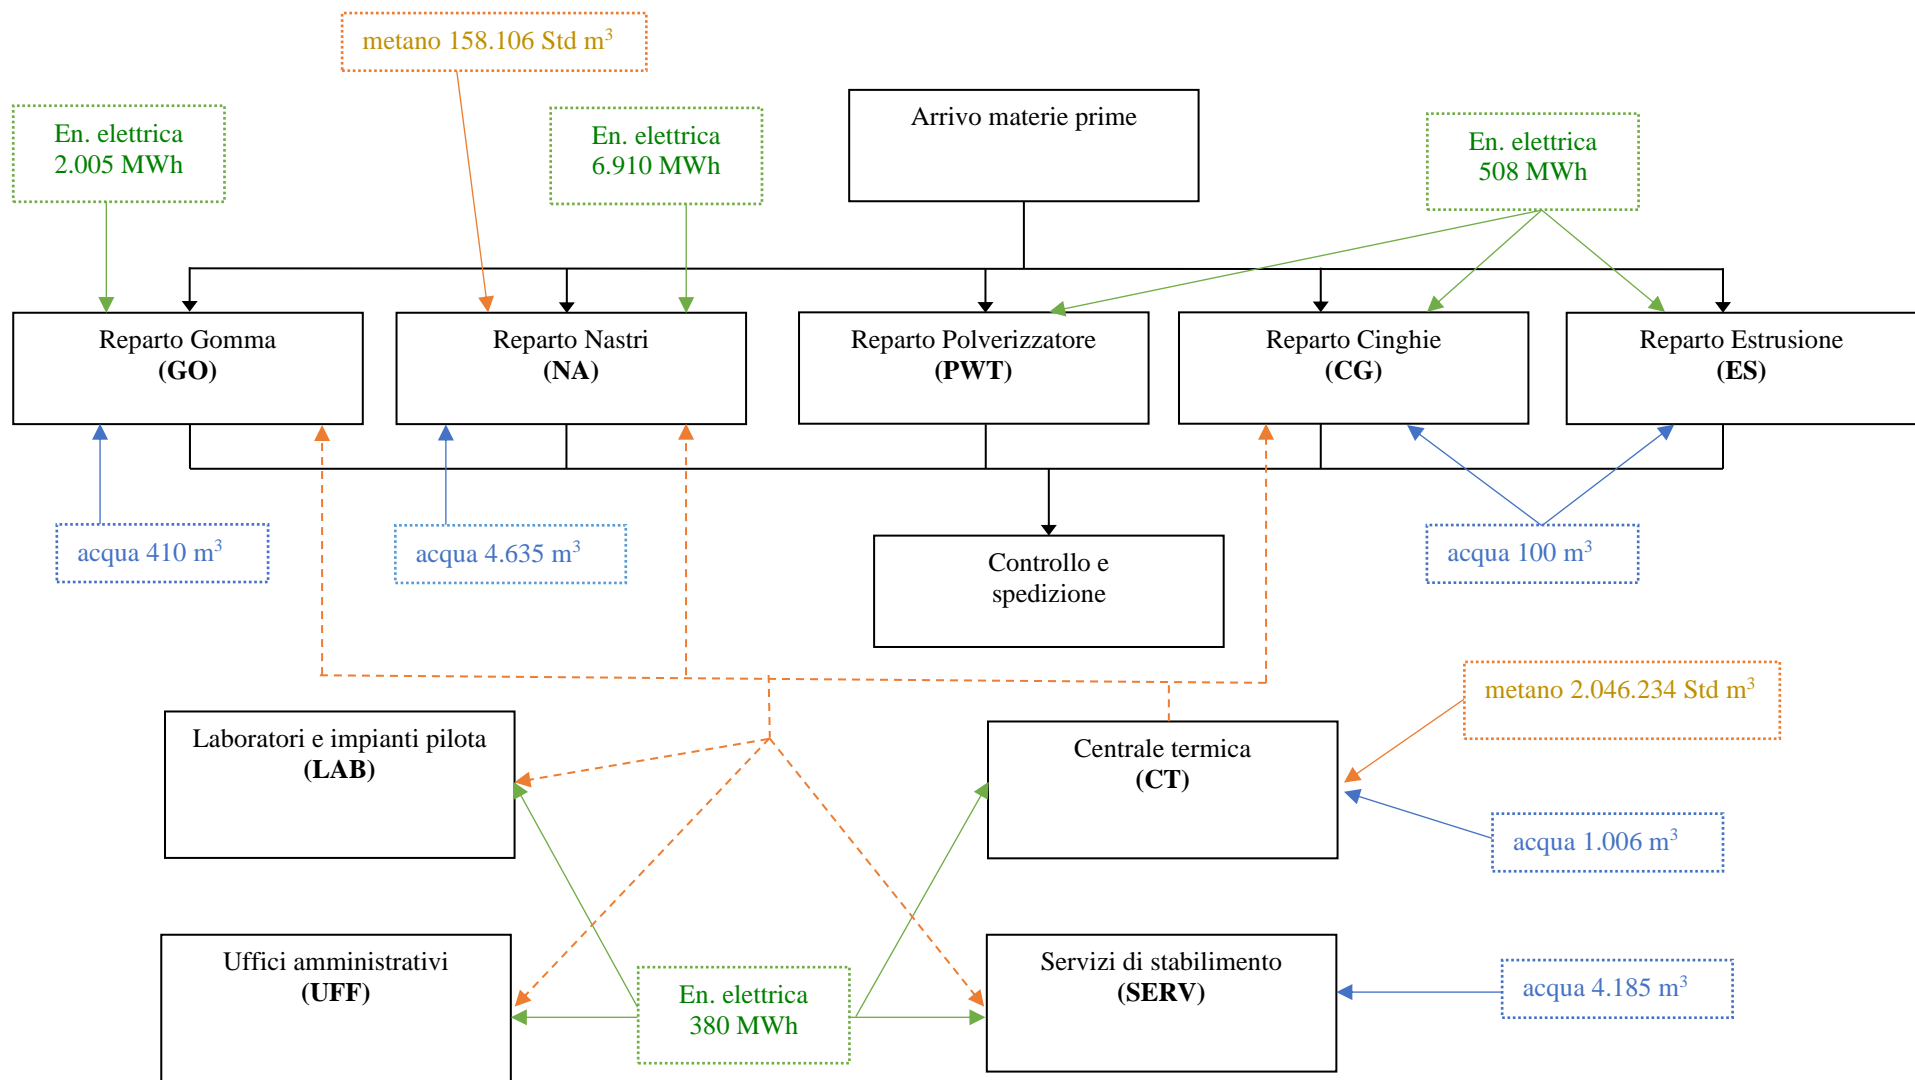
metano 158.106 Std $m^3$

En. elettrica
2.005 MWh

En. elettrica
6.910 MWh

Arrivo materie prime

En. elettrica
508 MWh

Reparto Gomma
**(GO)**

Reparto Nastri
**(NA)**

Reparto Polverizzatore
**(PWT)**

Reparto Cinghie
**(CG)**

Reparto Estrusione
**(ES)**

acqua 410 $m^3$

acqua 4.635 $m^3$

Controllo e spedizione

acqua 100 $m^3$

metano 2.046.234 Std $m^3$

Laboratori e impianti pilota
**(LAB)**

Centrale termica
**(CT)**

acqua 1.006 $m^3$

Uffici amministrativi
**(UFF)**

En. elettrica
380 MWh

Servizi di stabilimento
**(SERV)**

acqua 4.185 $m^3$